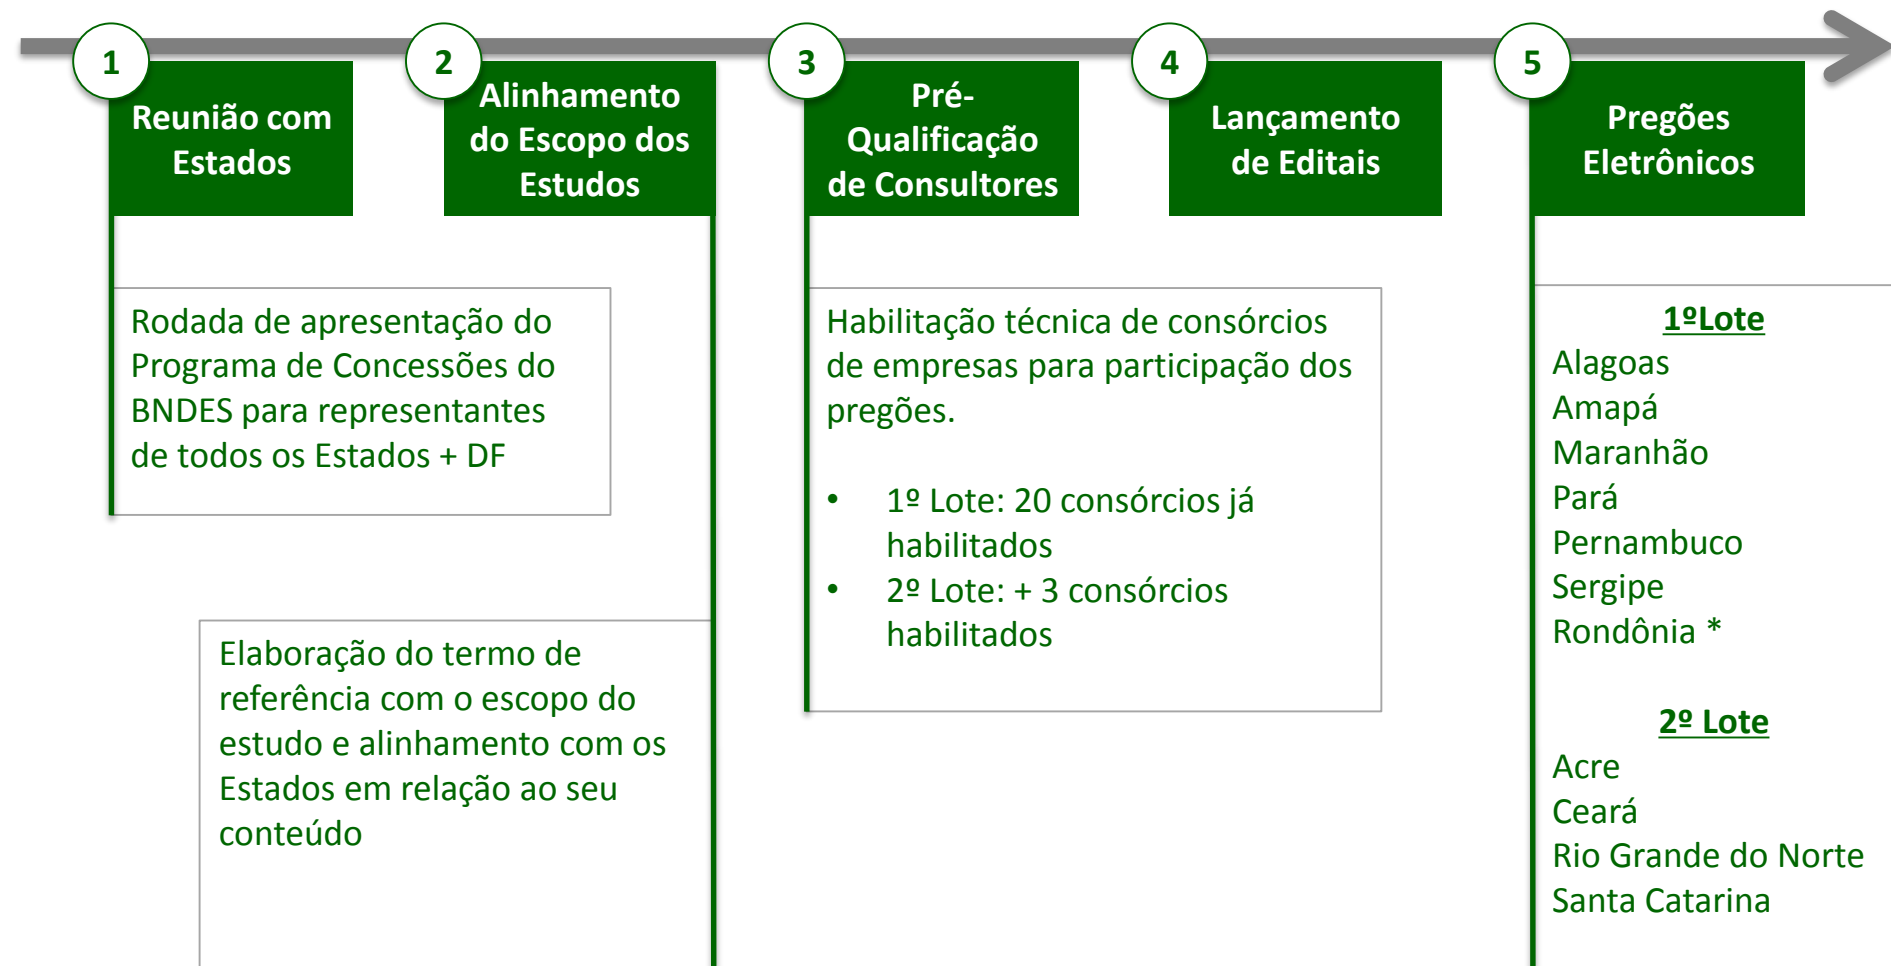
1

Reunião com Estados

Rodada de apresentação do Programa de Concessões do BNDES para representantes de todos os Estados + DF

2

Alinhamento do Escopo dos Estudos

Elaboração do termo de referência com o escopo do estudo e alinhamento com os Estados em relação ao seu conteúdo

3

Pré-Qualificação de Consultores

Habilitação técnica de consórcios de empresas para participação dos pregões.

- 1º Lote: 20 consórcios já habilitados
- 2º Lote: + 3 consórcios habilitados

4

Lançamento de Editais

5

Pregões Eletrônicos

1ºLote
Alagoas
Amapá
Maranhão
Pará
Pernambuco
Sergipe
Rondônia *

2º Lote
Acre
Ceará
Rio Grande do Norte
Santa Catarina